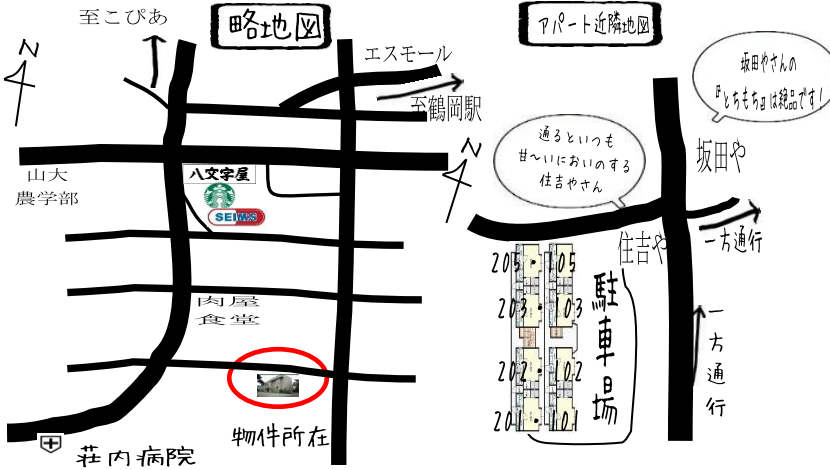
略地図

至こぴあ

N

エスモール

至鶴岡駅

山大
農学部

八文字屋

SEIMS

肉屋
食堂

物件所在

荘内病院

アパート近隣地図

坂田やさんの
『とちもち』は絶品です！

通るといつも
甘～いにおいのする
住吉やさん

N

坂田や

住吉や

一方通行

205 105
203 103
202 102
201 101

駐
車
場

一
方
通
行